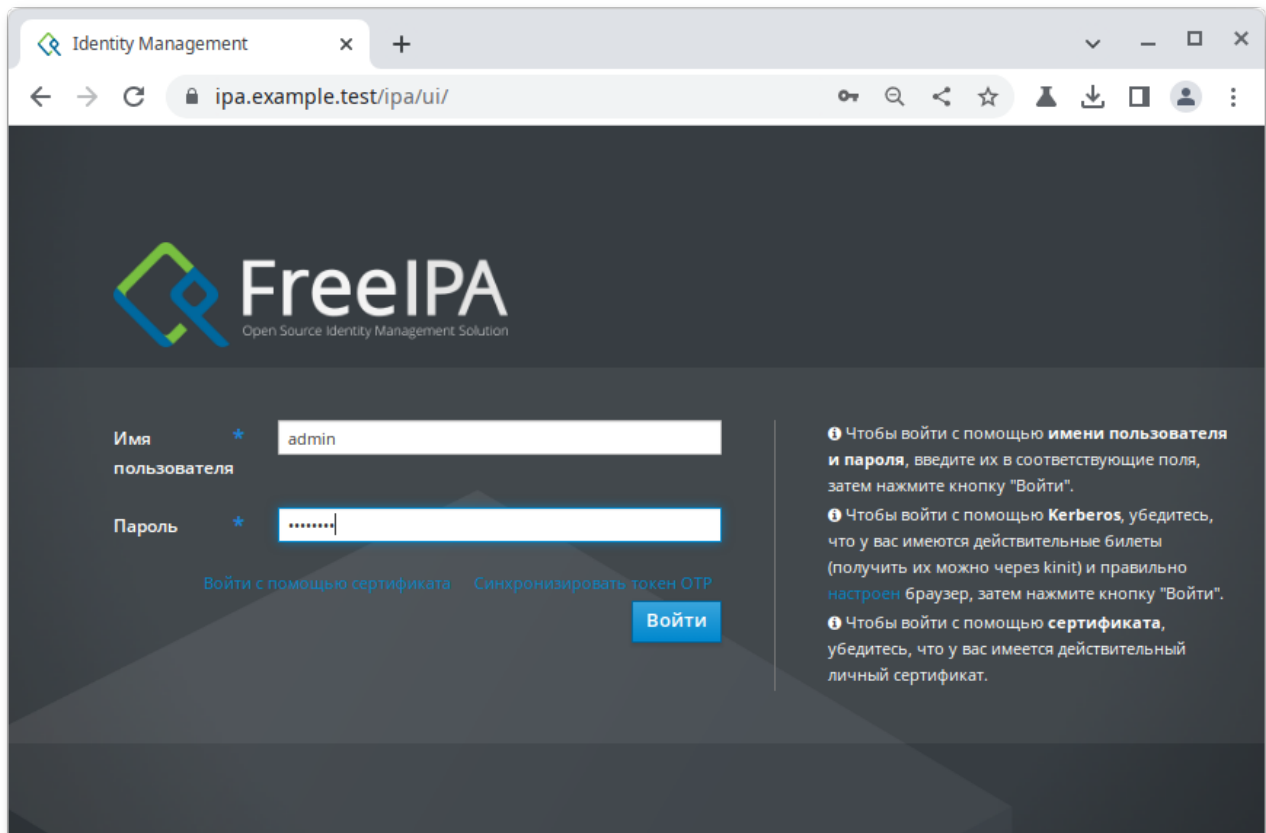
Identity Management ×
+

ipa.example.test/ipa/ui/

FreeIPA
Open Source Identity Management Solution

Имя пользователя *
admin

Пароль *
••••••••

Войти с помощью сертификата
Синхронизировать токен OTP

Войти

Чтобы войти с помощью **имени пользователя и пароля**, введите их в соответствующие поля, затем нажмите кнопку "Войти".

Чтобы войти с помощью **Kerberos**, убедитесь, что у вас имеются действительные билеты (получить их можно через kinit) и правильно настроен браузер, затем нажмите кнопку "Войти".

Чтобы войти с помощью **сертификата**, убедитесь, что у вас имеется действительный личный сертификат.